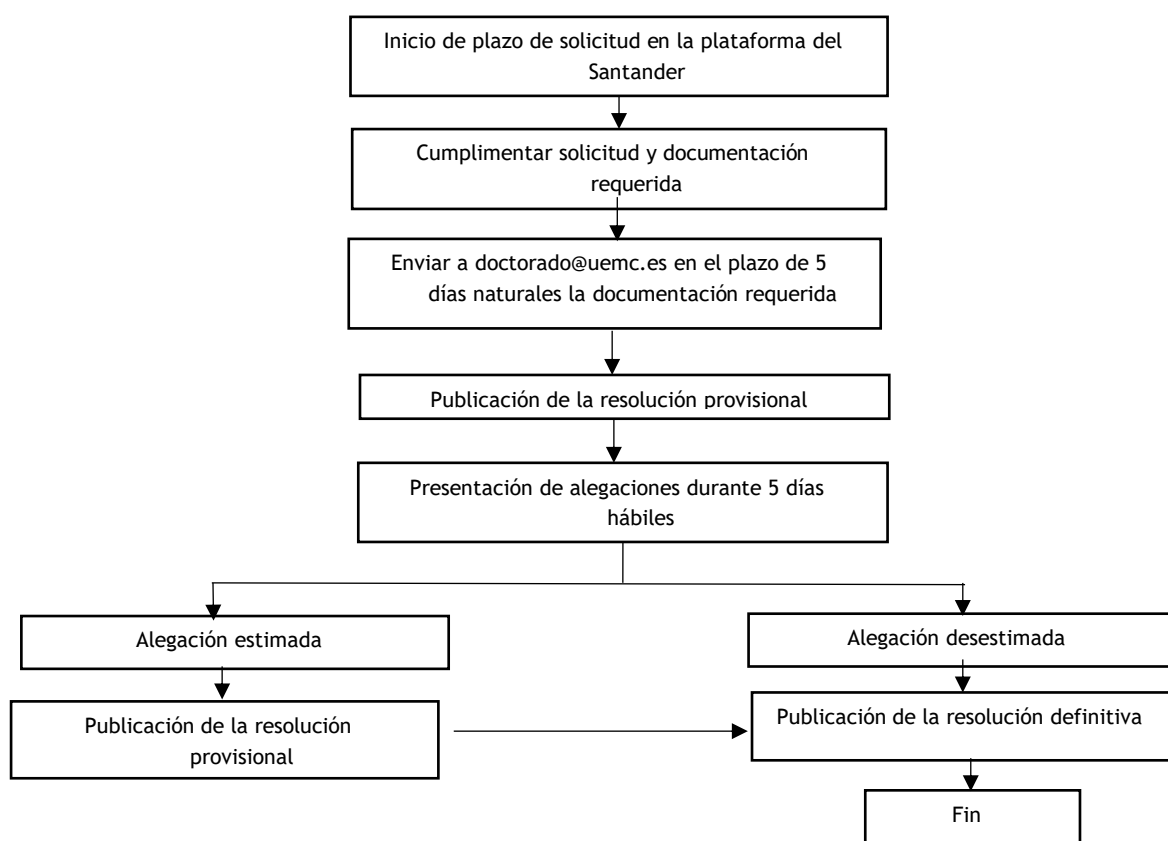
Inicio de plazo de solicitud en la plataforma del Santander

Cumplimentar solicitud y documentación requerida

Enviar a doctorado@uemc.es en el plazo de 5 días naturales la documentación requerida

Publicación de la resolución provisional

Presentación de alegaciones durante 5 días hábiles

Alegación estimada

Alegación desestimada

Publicación de la resolución provisional

Publicación de la resolución definitiva

Fin